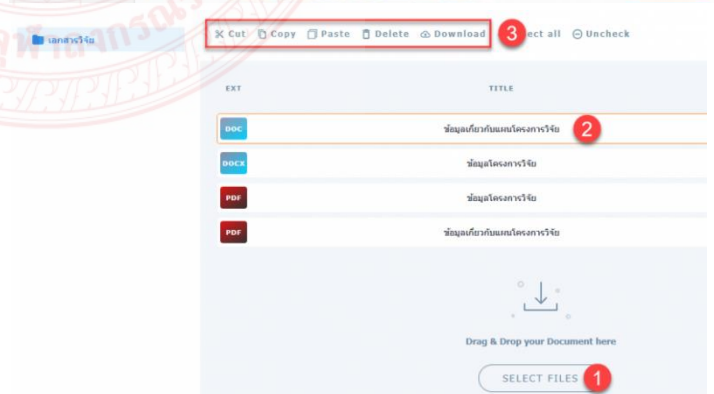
เอกสารวิจัย

Cut Copy Paste Delete Download 3 ect all Uncheck

EXT TITLE

DOC ข้อมูลเกี่ยวกับแผนโครงการวิจัย 2

DOCX ข้อมูลโครงการวิจัย

PDF ข้อมูลโครงการวิจัย

PDF ข้อมูลเกี่ยวกับแผนโครงการวิจัย

Drag & Drop your Document here

SELECT FILES 1